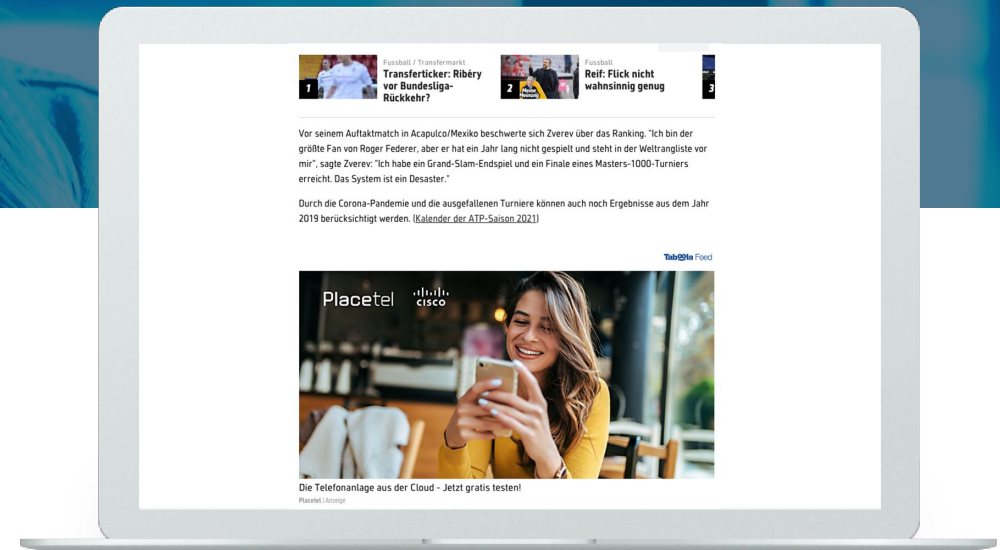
1

Fussball / Transfermarkt

Transferticker: Ribéry vor Bundesliga-Rückkehr?

2

Fussball

Reif: Flick nicht wahnsinnig genug

3

Vor seinem Auftaktmatch in Acapulco/Mexiko beschwerte sich Zverev über das Ranking. "Ich bin der größte Fan von Roger Federer, aber er hat ein Jahr lang nicht gespielt und steht in der Weltrangliste vor mir", sagte Zverev: "Ich habe ein Grand-Slam-Endspiel und ein Finale eines Masters-1000-Turniers erreicht. Das System ist ein Desaster."

Durch die Corona-Pandemie und die ausgefallenen Turniere können auch noch Ergebnisse aus dem Jahr 2019 berücksichtigt werden. (Kalender der ATP-Saison 2021)

Taboola Feed

Placetel

cisco

Die Telefonanlage aus der Cloud - Jetzt gratis testen!

Placetel | Anzeige